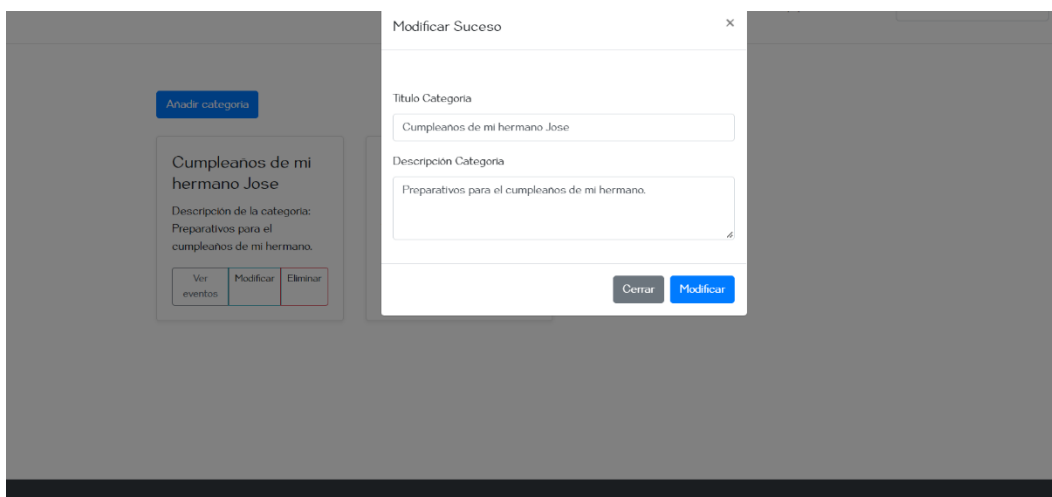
Modificar Suceso

×

Añadir categoria

Cumpleaños de mi hermano Jose

Descripción de la categoria: Preparativos para el cumpleaños de mi hermano.

Ver eventos

Modificar

Eliminar

Titulo Categoria

Cumpleaños de mi hermano Jose

Descripción Categoria

Preparativos para el cumpleaños de mi hermano.

Cerrar

Modificar